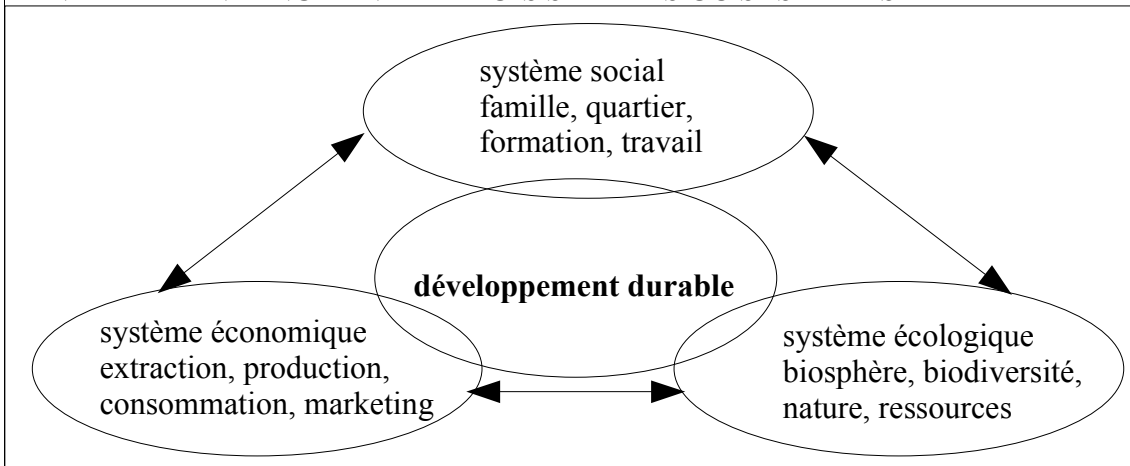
système social
famille, quartier,
formation, travail

développement durable

système économique
extraction, production,
consommation, marketing

système écologique
biosphère, biodiversité,
nature, ressources